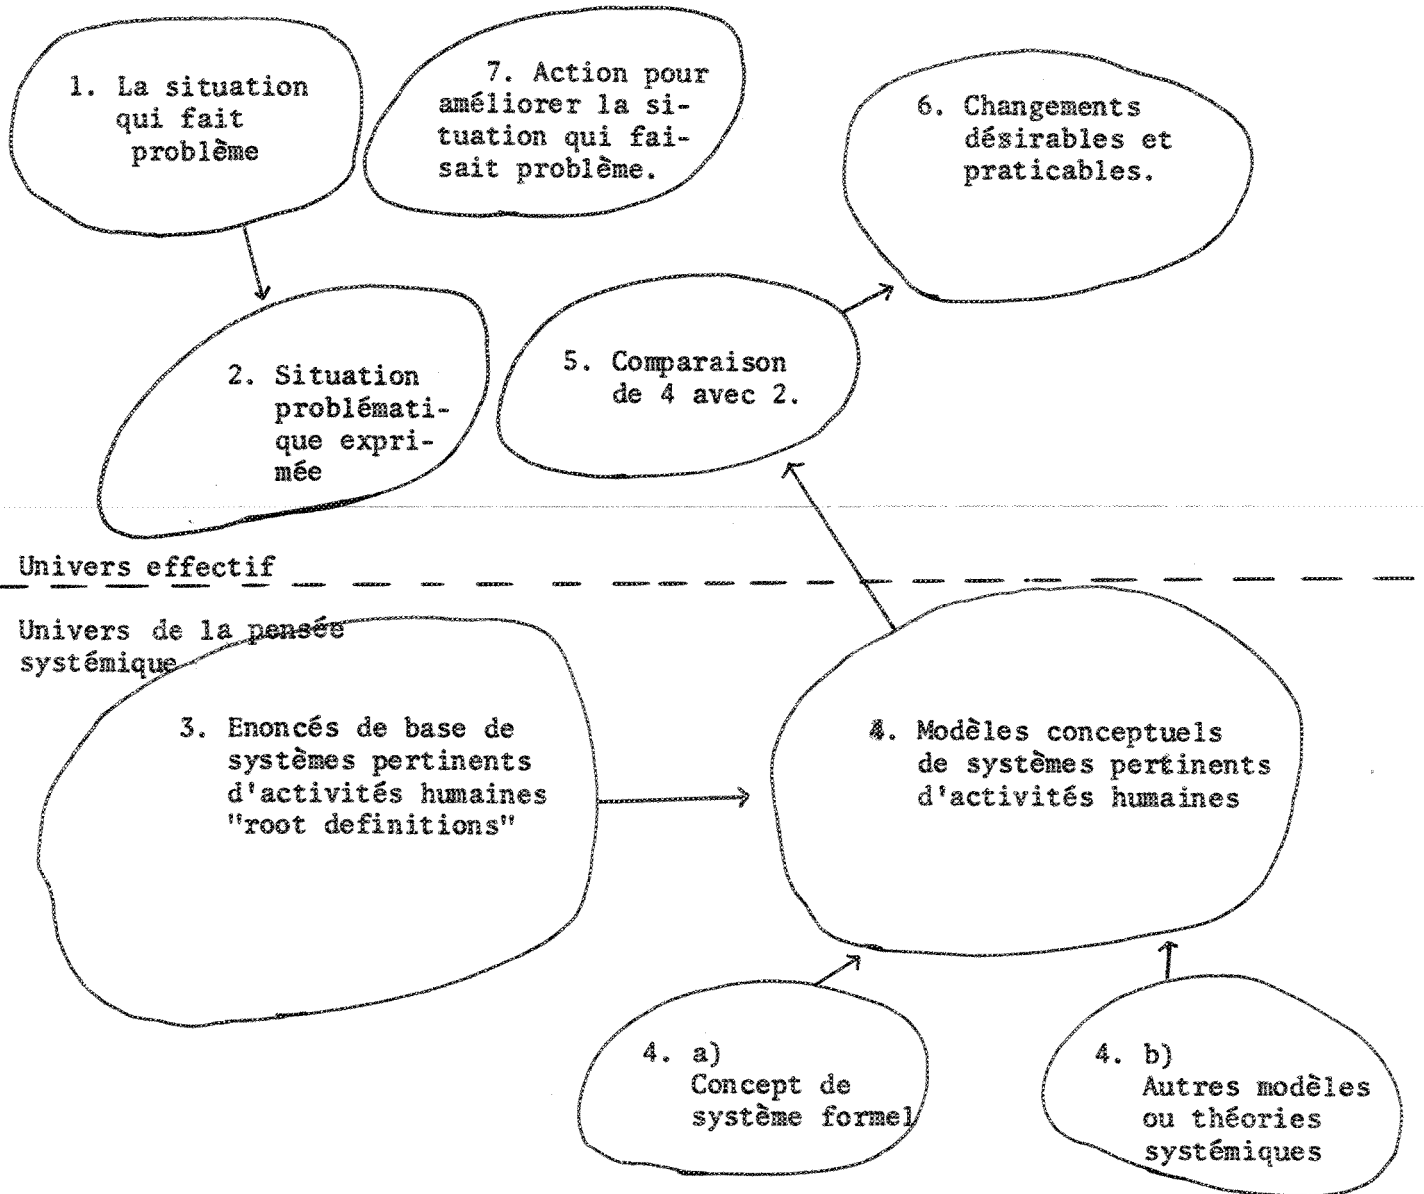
1. La situation qui fait problème

7. Action pour améliorer la situation qui faisait problème.

6. Changements désirables et praticables.

2. Situation problématique exprimée

5. Comparaison de 4 avec 2.

Univers effectif

Univers de la pensée systémique

3. Enoncés de base de systèmes pertinents d'activités humaines "root definitions"

4. Modèles conceptuels de systèmes pertinents d'activités humaines

4. a) Concept de système formel

4. b) Autres modèles ou théories systémiques